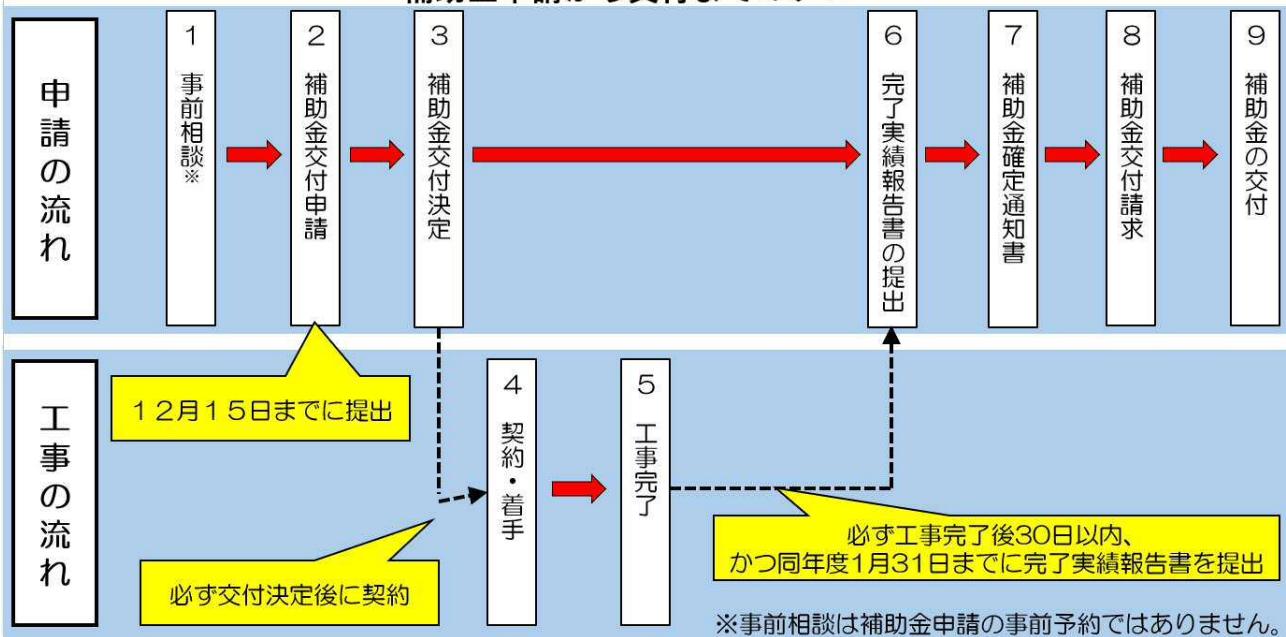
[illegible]

申請の流れ

1 事前相談※

2 補助金交付申請

3 補助金交付決定

6 完了実績報告書の提出

7 補助金確定通知書

8 補助金交付請求

9 補助金の交付

12月15日までに提出

工事の流れ

4 契約・着手

5 工事完了

必ず交付決定後に契約

必ず工事完了後30日以内、かつ同年度1月31日までに完了実績報告書を提出

※事前相談は補助金申請の事前予約ではありません。